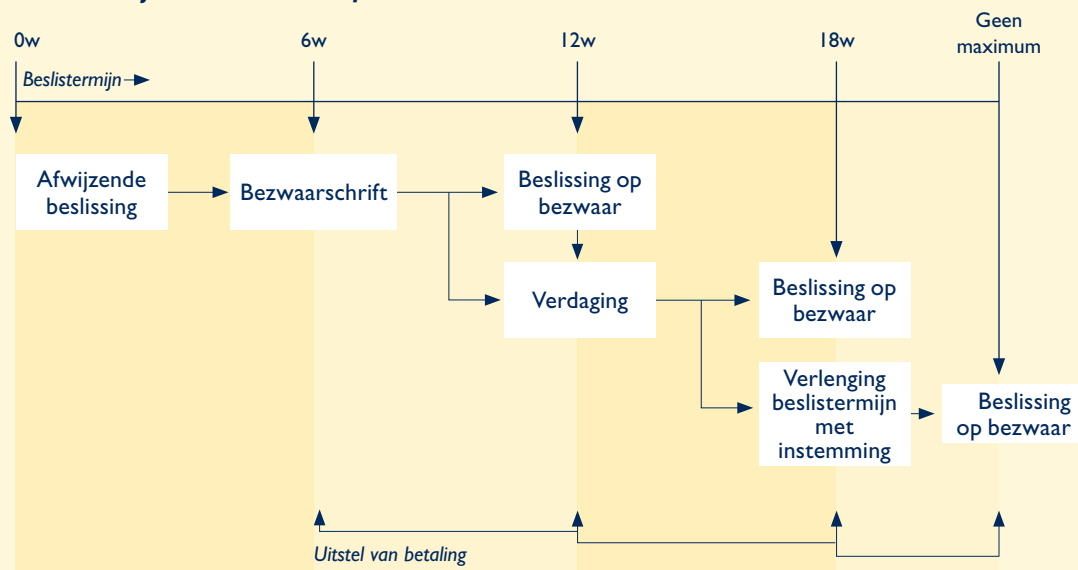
0w

6w

12w

18w

Geen maximum

Beslistermijn

Afwijzende beslissing

Bezwaarschrift

Beslissing op bezwaar

Verdaging

Beslissing op bezwaar

Verlenging beslistermijn met instemming

Beslissing op bezwaar

Uitstel van betaling